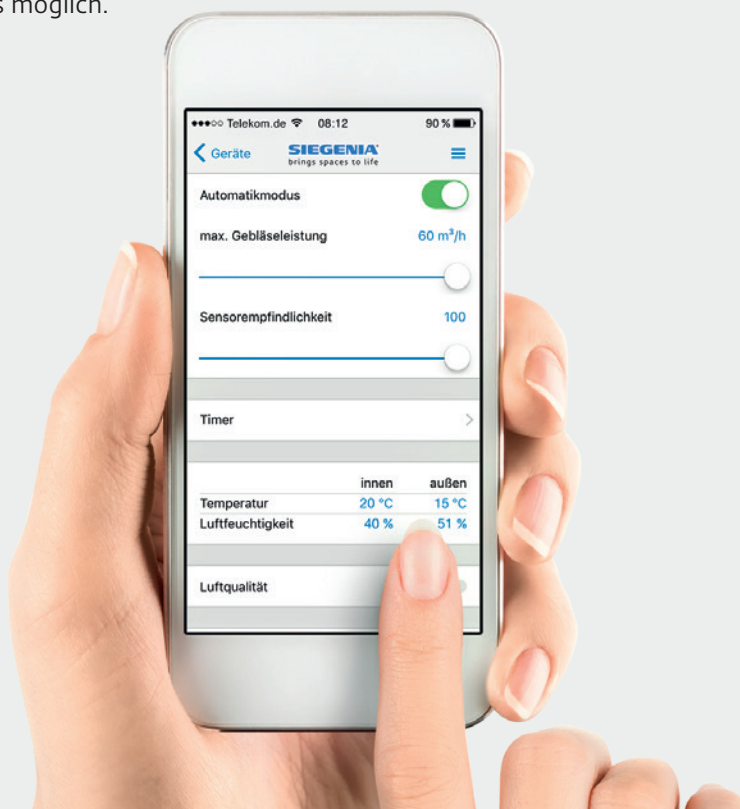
s möglich.

●●●○○ Telekom.de 08:12 90 %

Geräte SIEGENIA brings spaces to life

Automatikmodus

max. Gebläseleistung 60 m³/h

Sensorempfindlichkeit 100

Timer

| | innen | außen |
|---|---|---|
| Temperatur | 20 °C | 15 °C |
| Luftfeuchtigkeit | 40 % | 51 % |

Luftqualität